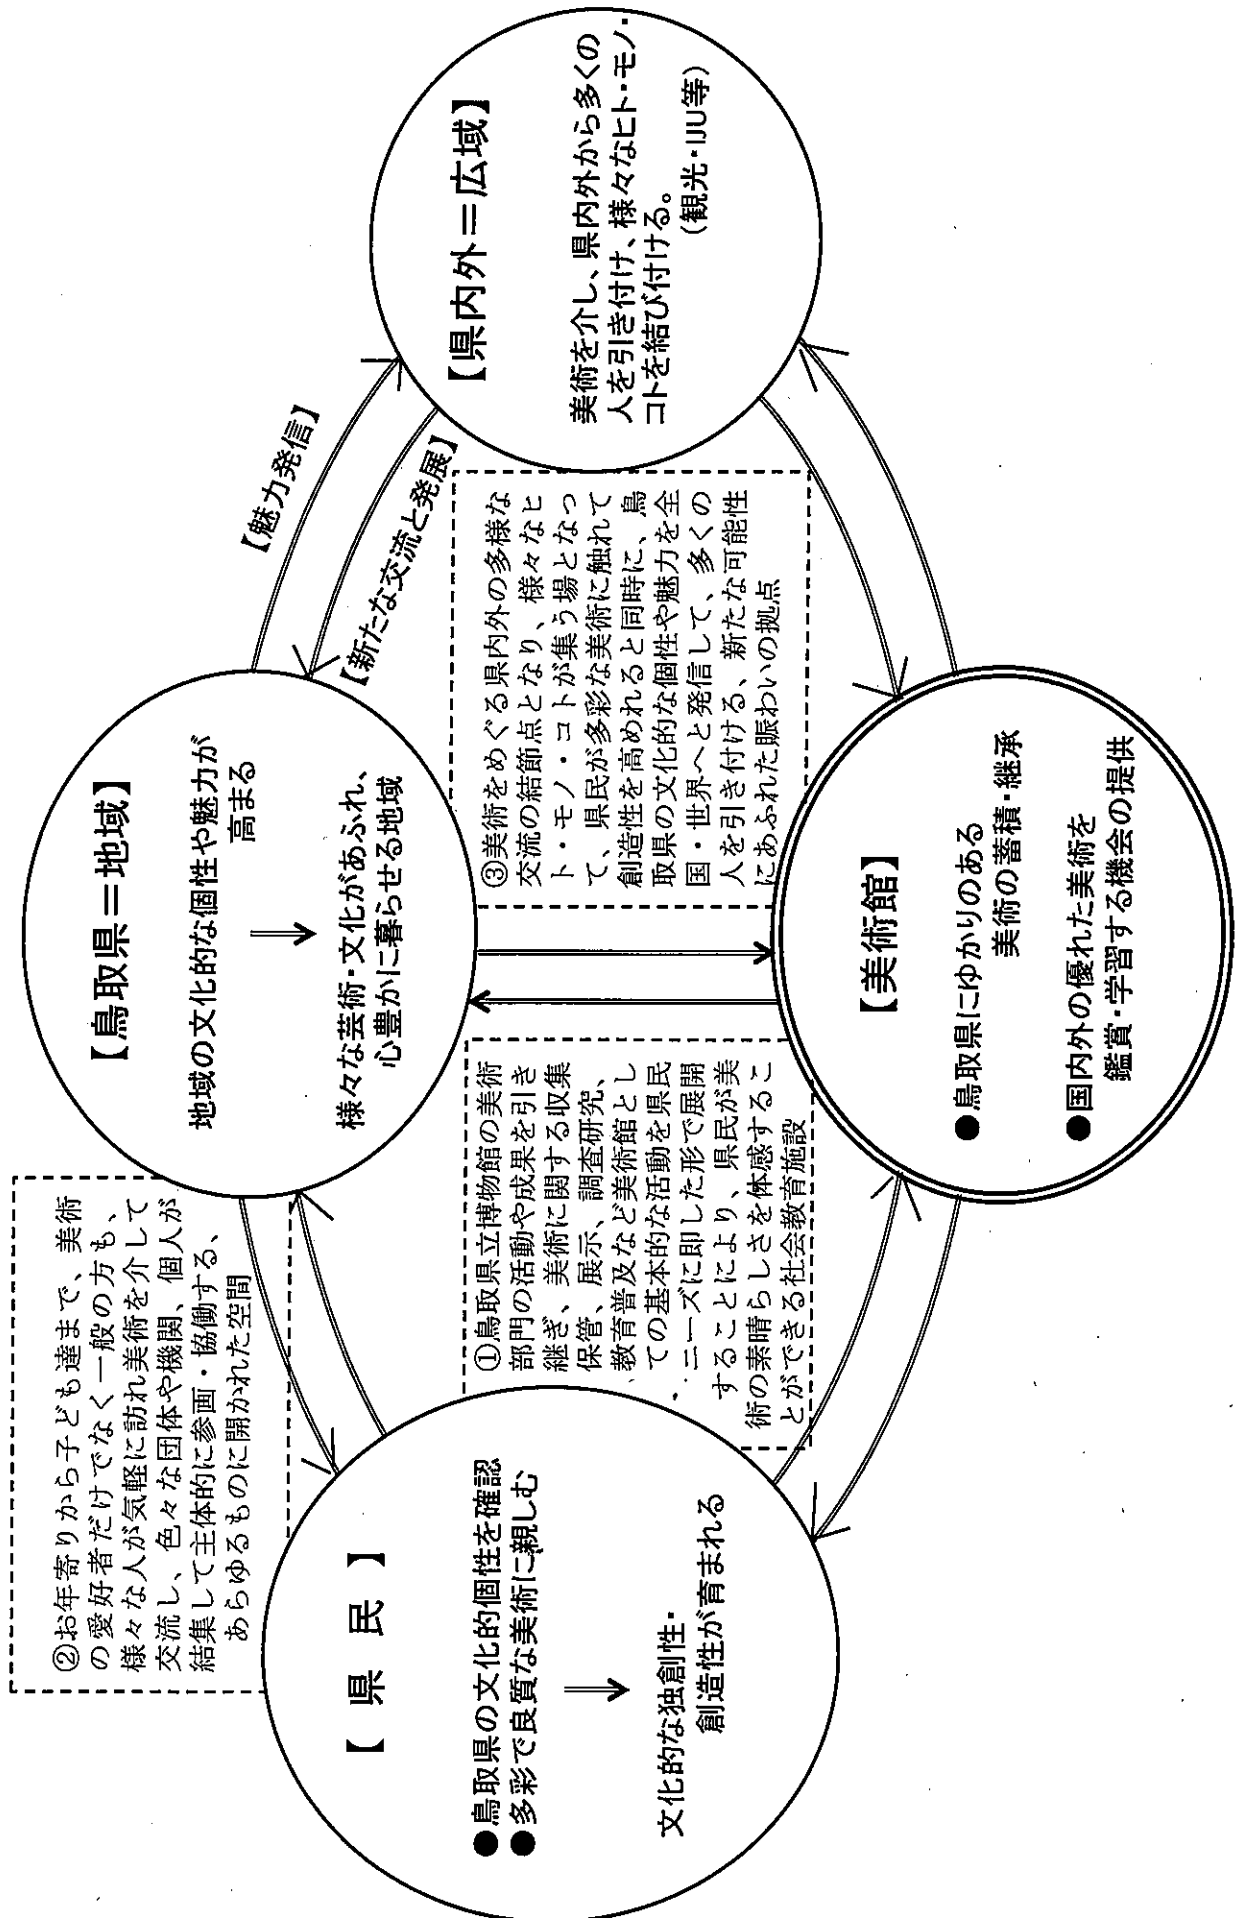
【県内外＝広域】

美術を介し、県内外から多くの人を引き付け、様々なヒト・モノ・コトを結び付ける。
（観光・IJU等）

【魅力発信】

【新たな交流と発展】

【鳥取県＝地域】

地域の文化的な個性や魅力が高まる
⇒
様々な芸術・文化があふれ、心豊かに暮らせる地域

③美術をめぐる県内外の多様な交流の結節点となり、様々なヒト・モノ・コトが集う場となって、県民が多彩な美術に触れて創造性を高められると同時に、鳥取県の文化的な個性や魅力を全国・世界へと発信して、多くの人を引き付ける、新たな可能性にあふれた賑わいの拠点

②お年寄りから子ども達まで、美術の愛好者だけでなく一般の方も、様々な人が気軽に訪れ美術を介して交流し、色々な団体や機関、個人が結集して主体的に参画・協働する、あらゆるものに開かれた空間

①鳥取県立博物館の美術部門の活動や成果を引き継ぎ、美術に関する収集保管、展示、調査研究、教育普及など美術館としての基本的な活動を県民ニーズに即した形で展開することにより、県民が美術の素晴らしさを体感することができる社会教育施設

【美術館】

●鳥取県にゆかりのある美術の蓄積・継承

●国内外の優れた美術を鑑賞・学習する機会の提供

【 県 民 】

●鳥取県の文化的個性を確認
●多彩で良質な美術に親しむ
⇒
文化的な独創性・創造性が育まれる